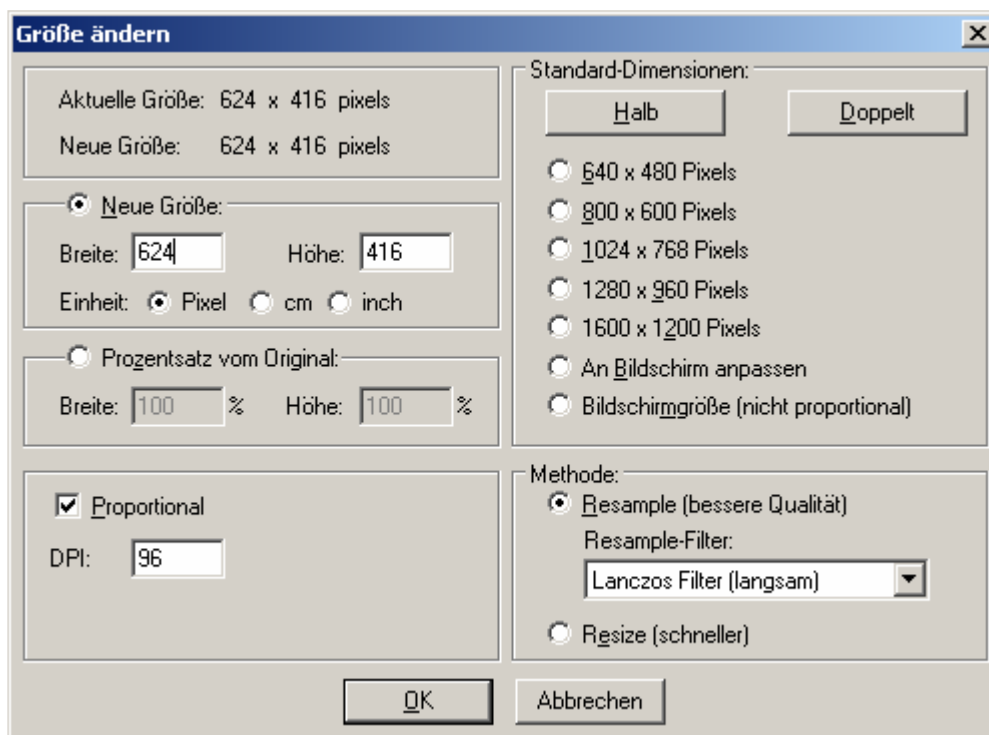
Größe ändern

Aktuelle Größe: 624 x 416 pixels

Neue Größe: 624 x 416 pixels

Neue Größe:

Breite: 624 Höhe: 416

Einheit: Pixel cm inch

Prozentsatz vom Original:

Breite: 100 % Höhe: 100 %

Proportional

DPI: 96

Standard-Dimensionen:

Halb Doppelt

640 x 480 Pixels

800 x 600 Pixels

1024 x 768 Pixels

1280 x 960 Pixels

1600 x 1200 Pixels

An Bildschirm anpassen

Bildschirmgröße (nicht proportional)

Methode:

Resample (bessere Qualität)

Resample-Filter:

Lanczos Filter (langsam)

Resize (schneller)

OK Abbrechen